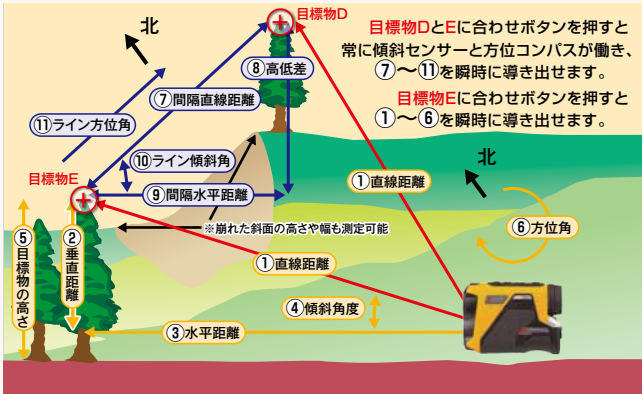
目標物DとEに合わせボタンを押すと常に傾斜センサーと方位コンパスが働き、⑦〜⑪を瞬時に導き出せます。

目標物Eに合わせボタンを押すと①〜⑥を瞬時に導き出せます。

北

目標物D

⑧高低差

⑦間隔直線距離

⑪ライン方位角

⑩ライン傾斜角

目標物E

⑨間隔水平距離

①直線距離

北

⑥方位角

※崩れた斜面の高さや幅も測定可能

⑤目標物の高さ

②垂直距離

①直線距離

④傾斜角度

③水平距離